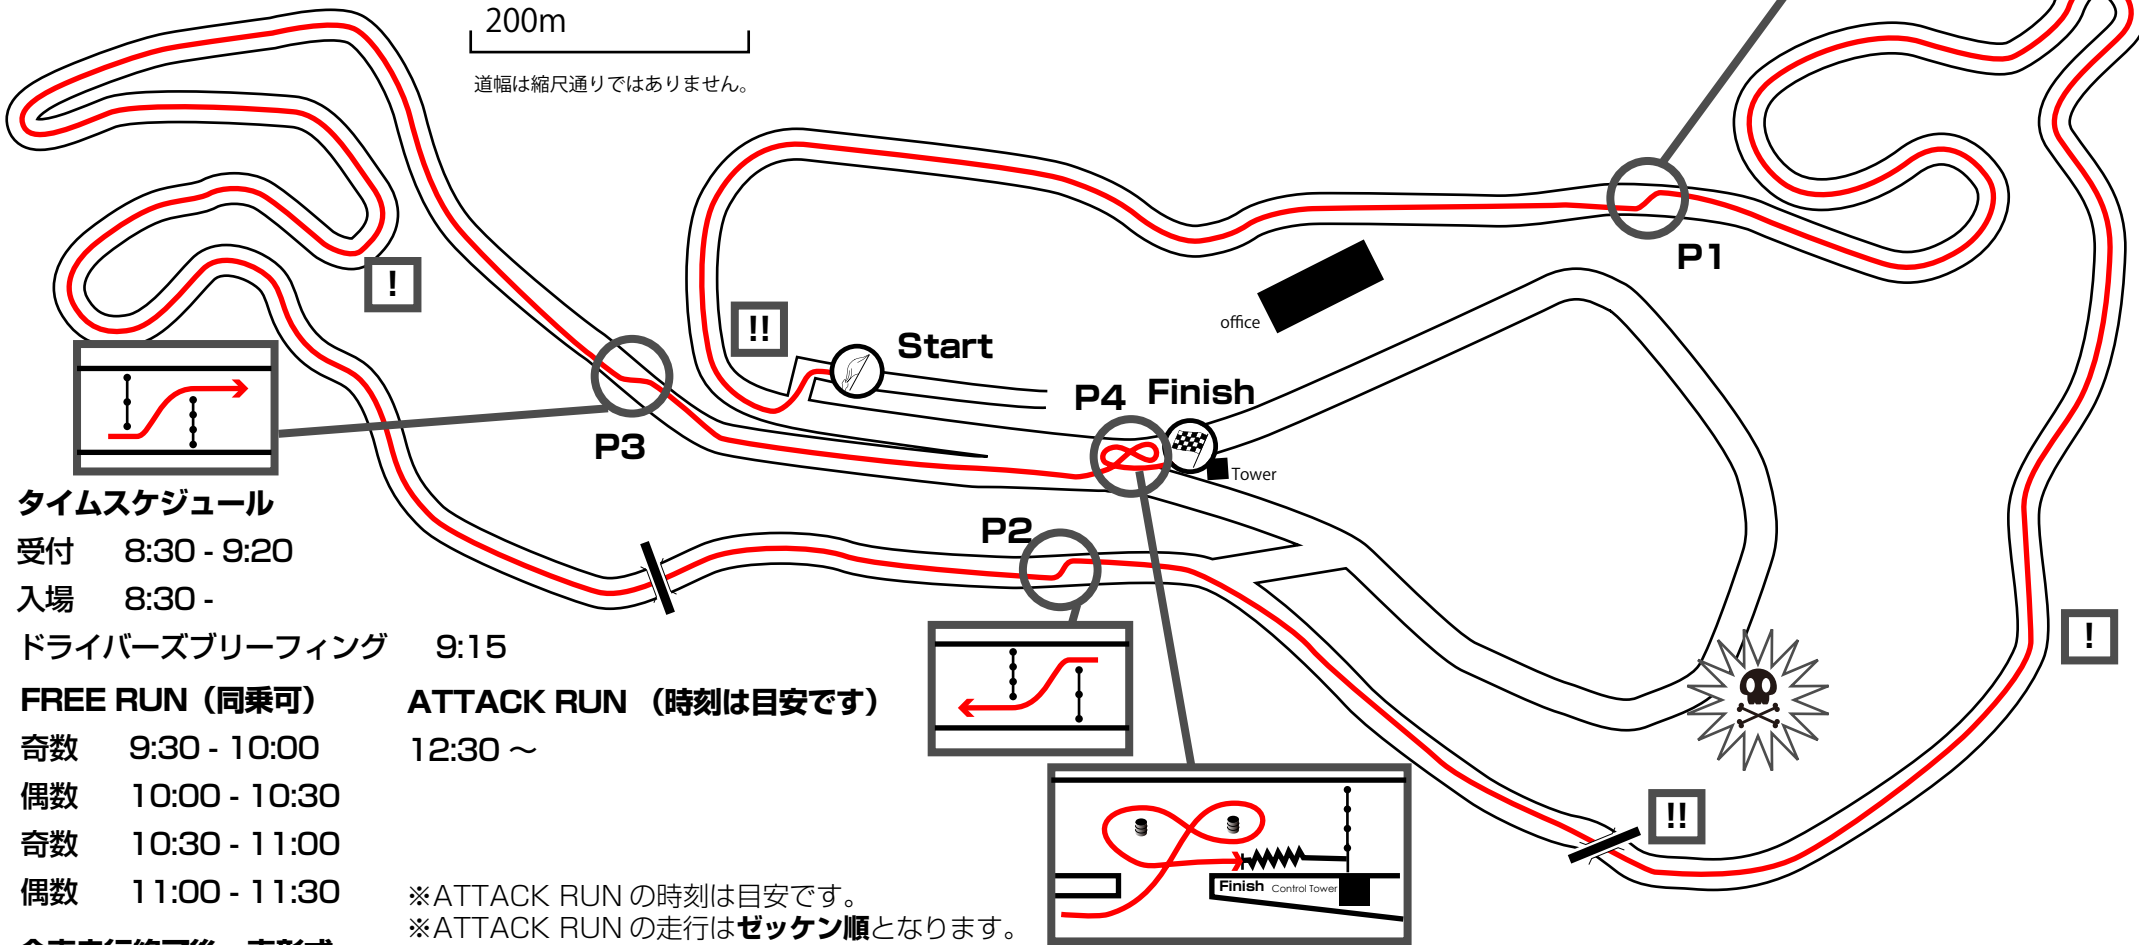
200m
道幅は縮尺通りではありません。

!
!!
Start
office
P1
P3
P4 Finish
Tower
P2
!
!!

タイムスケジュール
受付 8:30 - 9:20
入場 8:30 -
ドライバーズブリーフィング 9:15

FREE RUN（同乗可）
奇数 9:30 - 10:00
偶数 10:00 - 10:30
奇数 10:30 - 11:00
偶数 11:00 - 11:30

ATTACK RUN （時刻は目安です）
12:30 ～

※ATTACK RUN の時刻は目安です。
※ATTACK RUN の走行は**ゼッケン順**となります。

Finish Control Tower

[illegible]